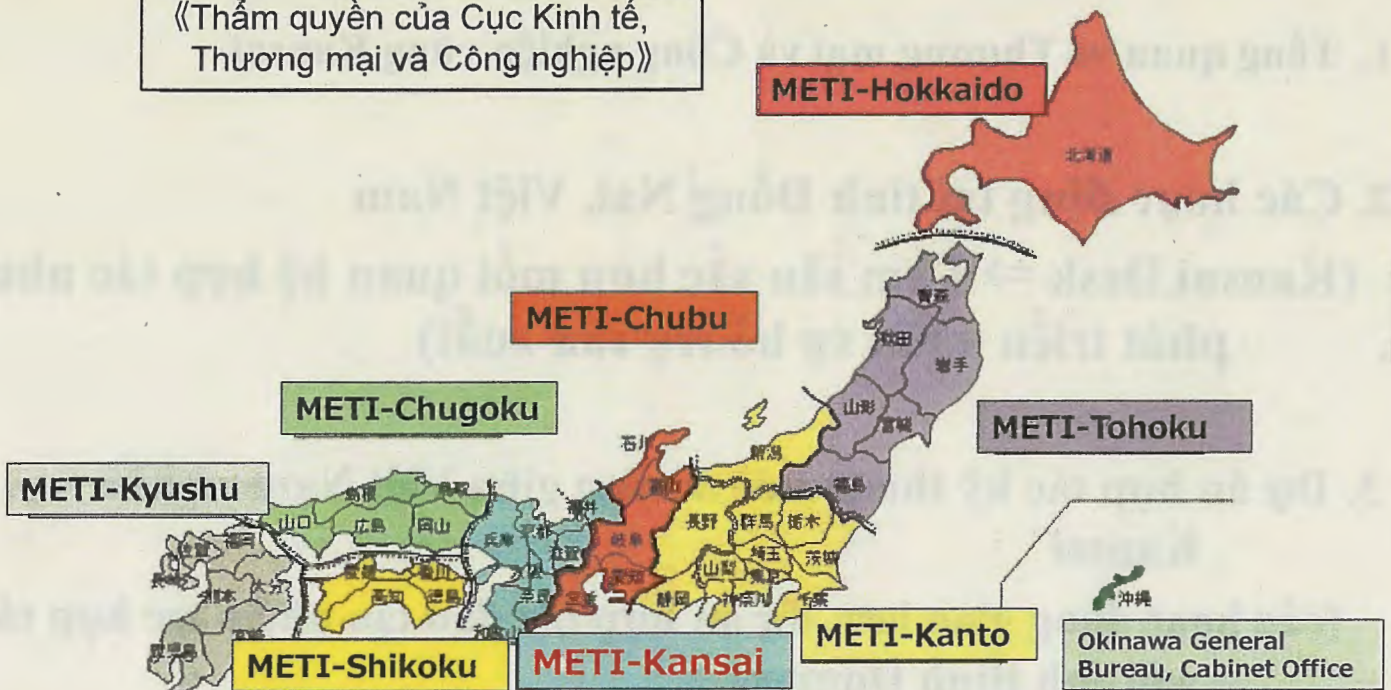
《Thẩm quyền của Cục Kinh tế, Thương mại và Công nghiệp》

METI-Hokkaido

北海道

METI-Chubu

METI-Chugoku

METI-Tohoku

METI-Kyushu

青森

秋田

岩手

山形

宮城

福島

新潟

石川

富山

福井

長野

群馬

栃木

茨城

埼玉

山梨

東京

静岡

神奈川

千葉

岐阜

愛知

三重

滋賀

京都

兵庫

奈良

大阪

和歌山

鳥取

島根

岡山

広島

山口

香川

愛媛

徳島

高知

福岡

佐賀

長崎

大分

熊本

宮崎

鹿児島

沖縄

METI-Kanto

Okinawa General Bureau, Cabinet Office

METI-Shikoku

METI-Kansai